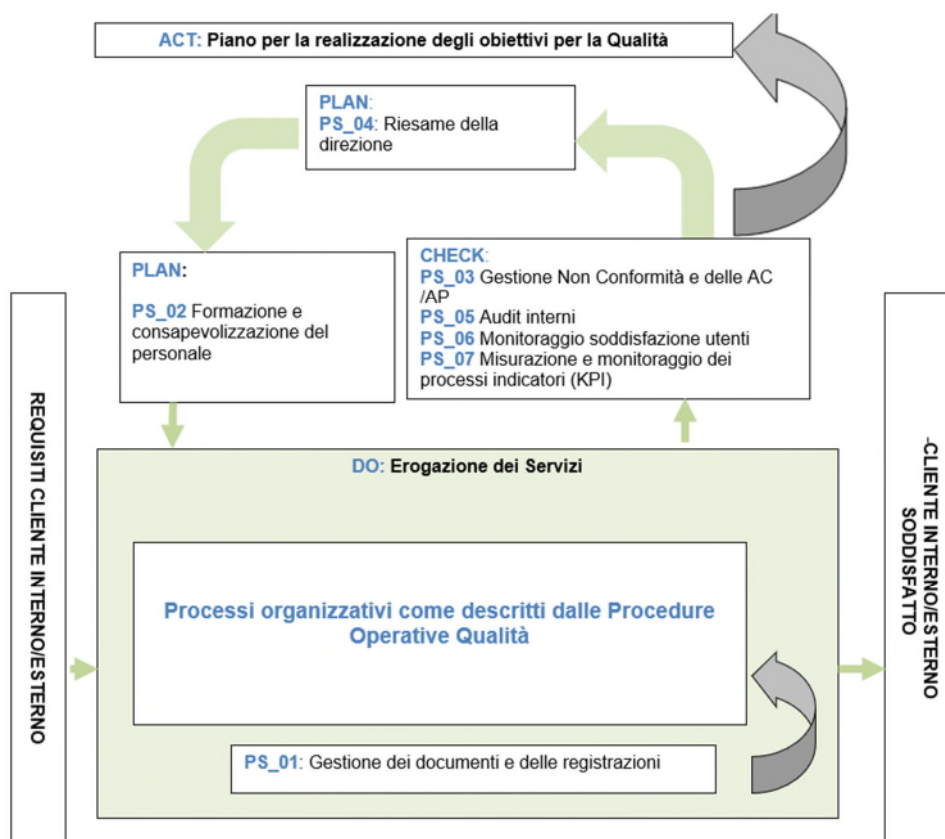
ACT: Piano per la realizzazione degli obiettivi per la Qualità

PLAN:
PS_04: Riesame della direzione

PLAN:

PS_02 Formazione e consapevolizzazione del personale

CHECK:
PS_03 Gestione Non Conformità e delle AC /AP
PS_05 Audit interni
PS_06 Monitoraggio soddisfazione utenti
PS_07 Misurazione e monitoraggio dei processi indicatori (KPI)

REQUISITI CLIENTE INTERNO/ESTERNO

DO: Erogazione dei Servizi

Processi organizzativi come descritti dalle Procedure Operative Qualità

PS_01: Gestione dei documenti e delle registrazioni

-CLIENTE INTERNO/ESTERNO SODDISFATTO